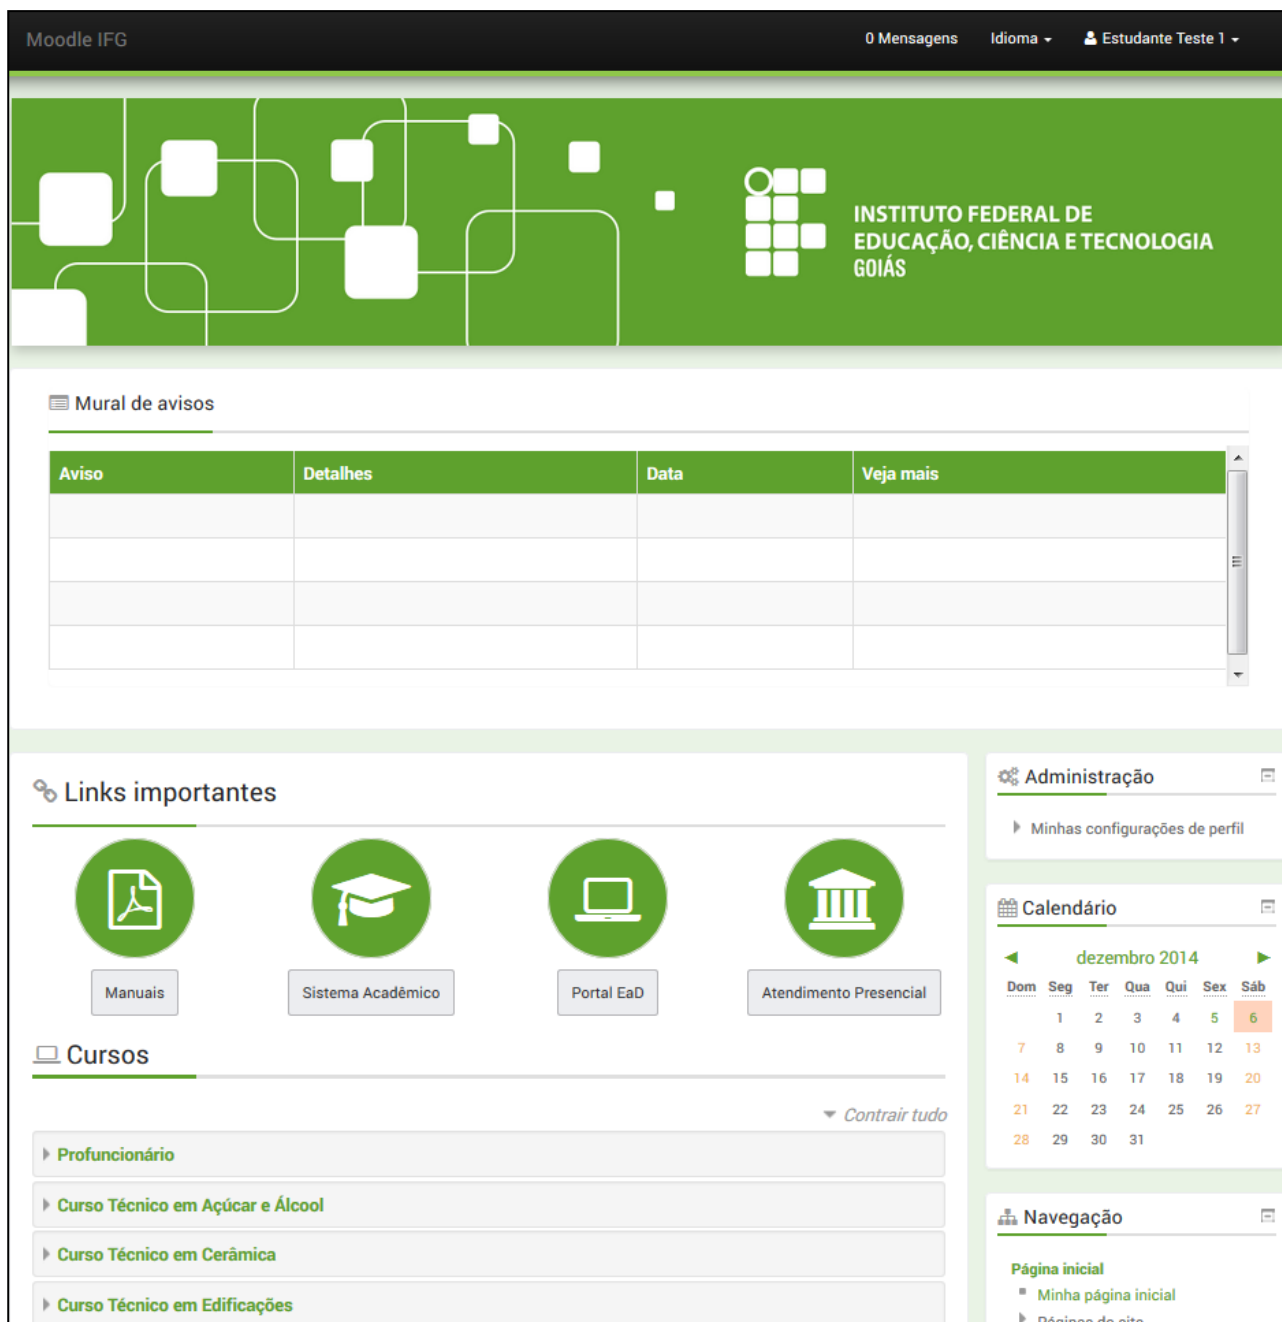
Moodle IFG

0 Mensagens Idioma Estudante Teste 1

INSTITUTO FEDERAL DE EDUCAÇÃO, CIÊNCIA E TECNOLOGIA GOIÁS

Mural de avisos

| Aviso | Detalhes | Data | Veja mais |
|---|---|---|---|
| | | | |
| | | | |
| | | | |
| | | | |

Links importantes

Manuais Sistema Acadêmico Portal EaD Atendimento Presencial

Cursos

Contrair tudo

Profuncionário

Curso Técnico em Açúcar e Álcool

Curso Técnico em Cerâmica

Curso Técnico em Edificações

Administração

Minhas configurações de perfil

Calendário

dezembro 2014

| Dom | Seg | Ter | Qua | Qui | Sex | Sáb |
|---|---|---|---|---|---|---|
| | 1 | 2 | 3 | 4 | 5 | 6 |
| 7 | 8 | 9 | 10 | 11 | 12 | 13 |
| 14 | 15 | 16 | 17 | 18 | 19 | 20 |
| 21 | 22 | 23 | 24 | 25 | 26 | 27 |
| 28 | 29 | 30 | 31 | | | |

Navegação

Página inicial

Minha página inicial

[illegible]